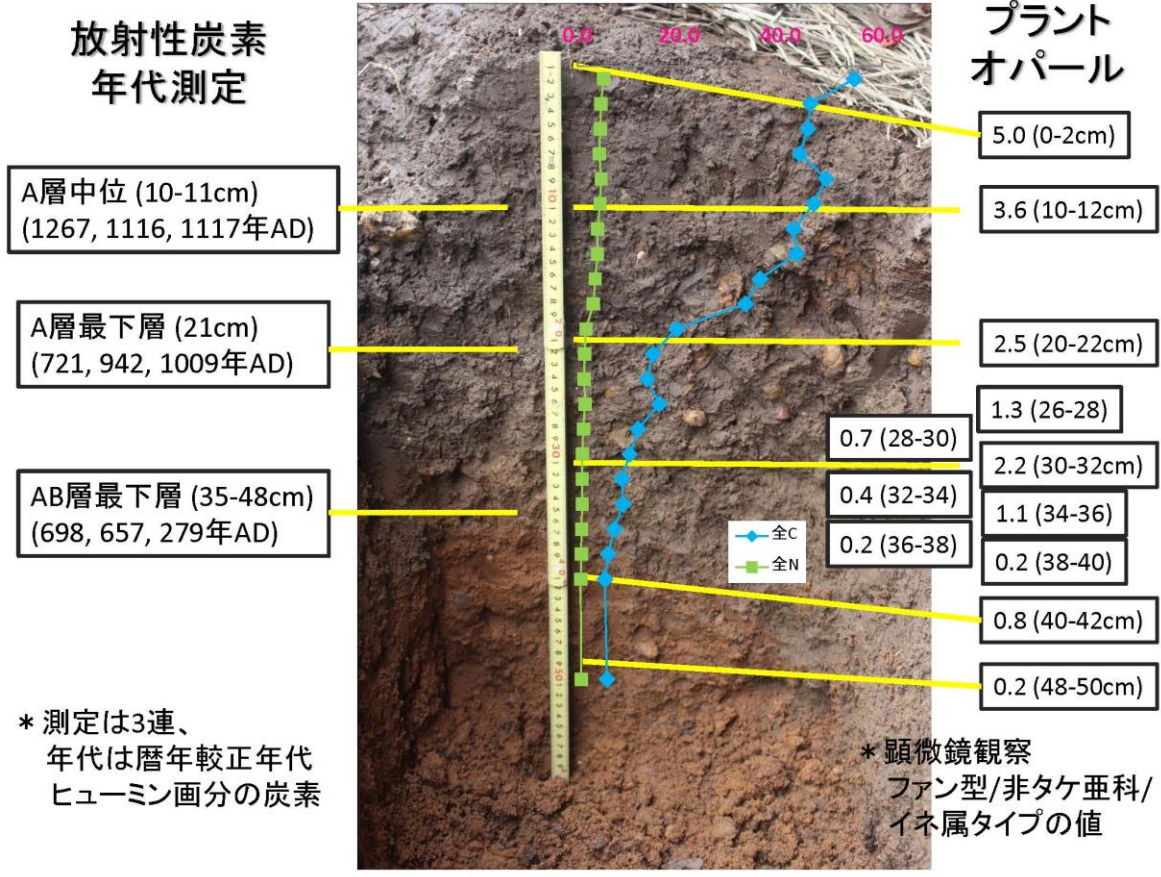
放射性炭素
年代測定

0.0 20.0 40.0 60.0

プラント
オパール

A層中位 (10-11cm)
(1267, 1116, 1117年AD)

A層最下層 (21cm)
(721, 942, 1009年AD)

AB層最下層 (35-48cm)
(698, 657, 279年AD)

5.0 (0-2cm)

3.6 (10-12cm)

2.5 (20-22cm)

1.3 (26-28)

0.7 (28-30)

2.2 (30-32cm)

0.4 (32-34)

1.1 (34-36)

0.2 (36-38)

0.2 (38-40)

全C

全N

0.8 (40-42cm)

0.2 (48-50cm)

＊測定は3連、
年代は暦年較正年代
ヒューミン画分の炭素

＊顕微鏡観察
ファン型/非タケ亜科/
イネ属タイプの値